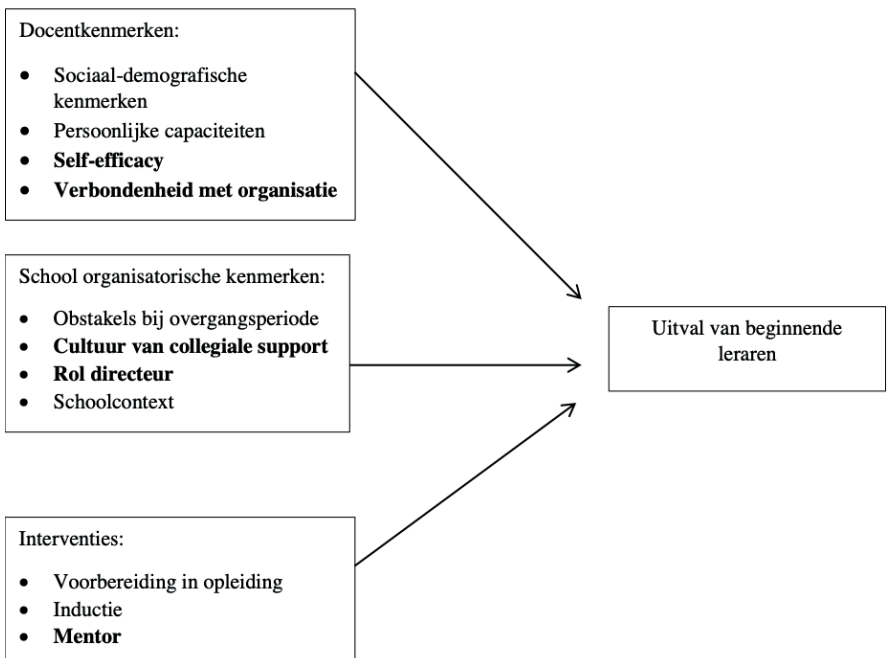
Docentkenmerken:

- Sociaal-demografische kenmerken
- Persoonlijke capaciteiten
- **Self-efficacy**
- **Verbondenheid met organisatie**

School organisatorische kenmerken:

- Obstakels bij overgangsperiode
- **Cultuur van collegiale support**
- **Rol directeur**
- Schoolcontext

Uitval van beginnende leraren

Interventies:

- Voorbereiding in opleiding
- Inductie
- **Mentor**